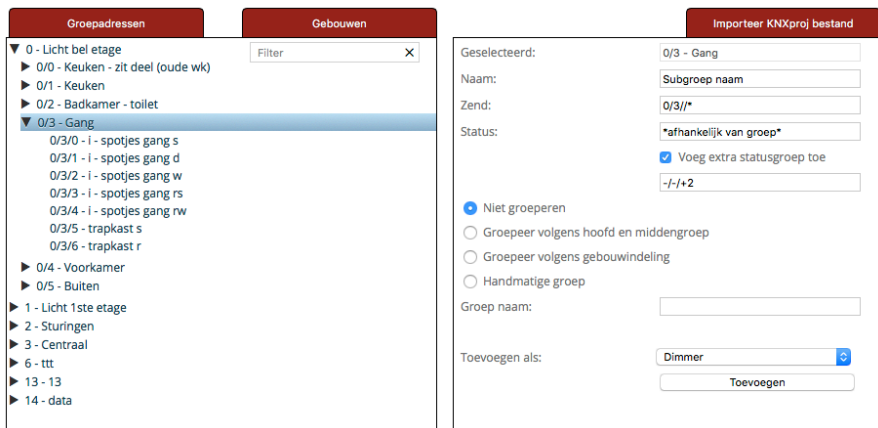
Groepadressen

Gebouwen

Importeer KNXproj bestand

Filter ✕

▼ 0 - Licht bel etage
▶ 0/0 - Keuken - zit deel (oude wk)
▶ 0/1 - Keuken
▶ 0/2 - Badkamer - toilet
▼ 0/3 - Gang
0/3/0 - i - spotjes gang s
0/3/1 - i - spotjes gang d
0/3/2 - i - spotjes gang w
0/3/3 - i - spotjes gang rs
0/3/4 - i - spotjes gang rw
0/3/5 - trapkast s
0/3/6 - trapkast r
▶ 0/4 - Voorkamer
▶ 0/5 - Buiten
▶ 1 - Licht 1ste etage
▶ 2 - Sturingen
▶ 3 - Centraal
▶ 6 - ttt
▶ 13 - 13
▶ 14 - data

Geselecteerd: 0/3 - Gang
Naam: Subgroep naam
Zend: 0/3//*
Status: *afhankelijk van groep*
Voeg extra statusgroep toe
-/-/+2

Niet groeperen
Groepeer volgens hoofd en middengroep
Groepeer volgens gebouwindeling
Handmatige groep

Groep naam:

Toevoegen als: Dimmer

Toevoegen